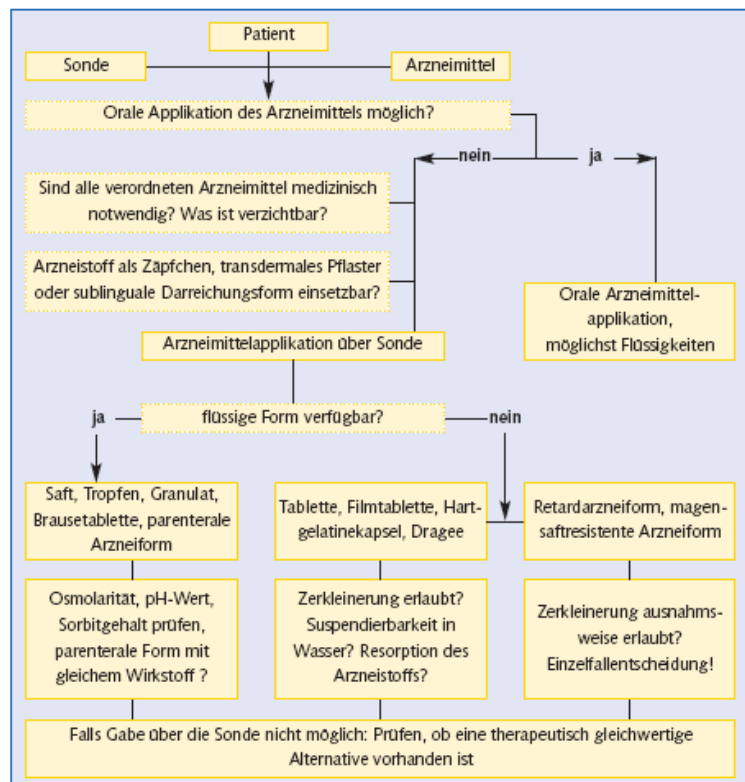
Patient

Sonde

Arzneimittel

Orale Applikation des Arzneimittels möglich?

nein

ja

Sind alle verordneten Arzneimittel medizinisch notwendig? Was ist verzichtbar?

Arzneistoff als Zäpfchen, transdermales Pflaster oder sublinguale Darreichungsform einsetzbar?

Orale Arzneimittelapplikation, möglichst Flüssigkeiten

Arzneimittelapplikation über Sonde

ja

flüssige Form verfügbar?

nein

Saft, Tropfen, Granulat, Brausetablette, parenterale Arzneiform

Tablette, Filmtablette, Hartgelatinekapsel, Dragee

Retardarzneiform, magensaftresistente Arzneiform

Osmolarität, pH-Wert, Sorbitgehalt prüfen, parenterale Form mit gleichem Wirkstoff ?

Zerkleinerung erlaubt? Suspendierbarkeit in Wasser? Resorption des Arzneistoffs?

Zerkleinerung ausnahmsweise erlaubt? Einzelfallentscheidung!

Falls Gabe über die Sonde nicht möglich: Prüfen, ob eine therapeutisch gleichwertige Alternative vorhanden ist